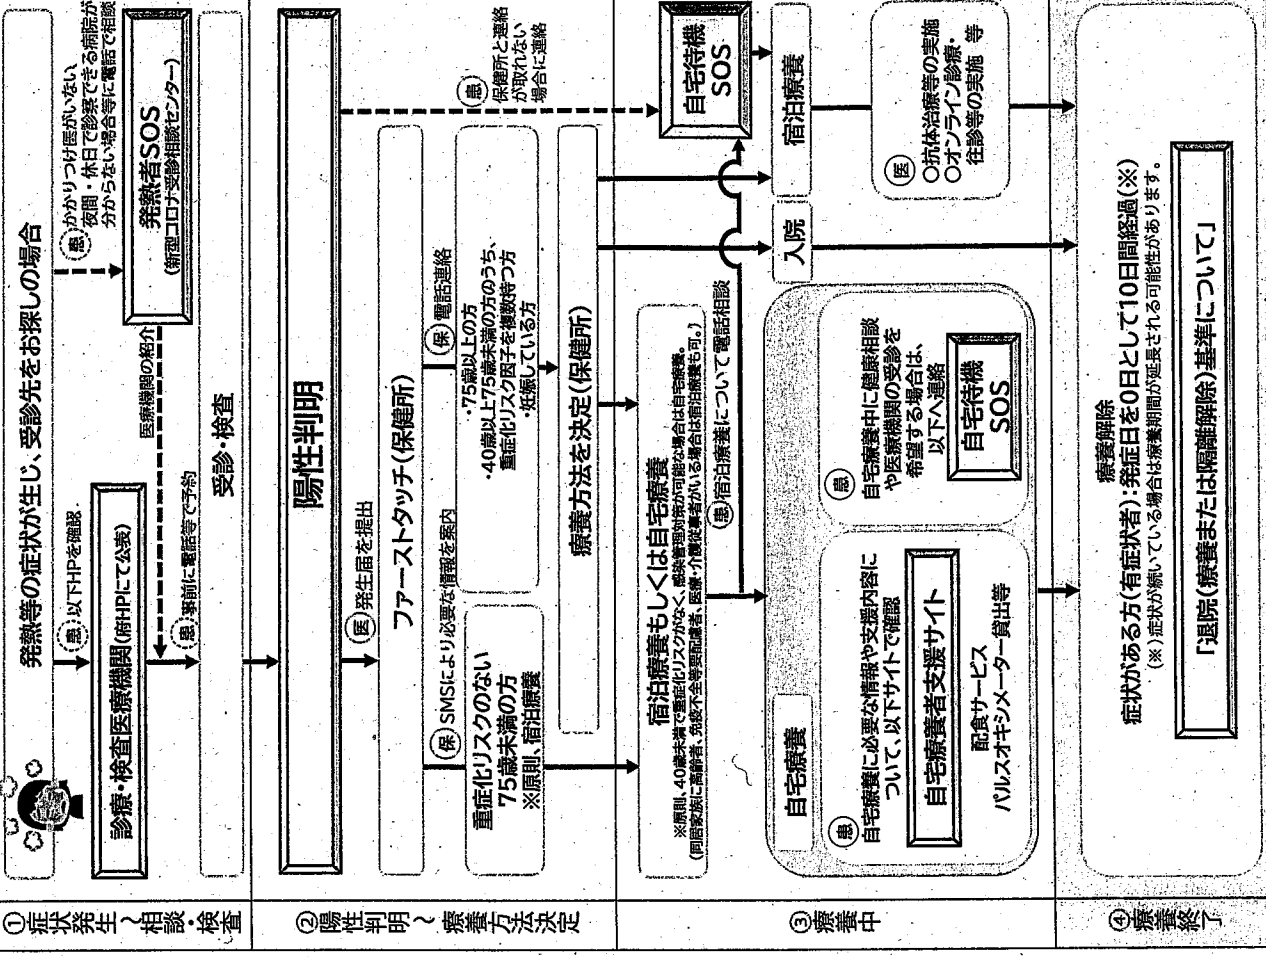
①症状発生～相談・検査

発熱等の症状が生じ、受診先をお探しの場合

(患) 以下HPを確認

診療・検査医療機関（府HPにて公表）

(患) かかりつけ医がいない
夜間・休日で診察できる病院が分からない場合等に電話で相談

発熱者SOS
（新型コロナ受診相談センター）

医療機関の紹介

(患) 事前に電話等で予約

受診・検査

②陽性判明～療養方法決定

陽性判明

(医) 発生届を提出

ファーストタッチ（保健所）

(保) SMSにより必要な情報を案内

重症化リスクのない75歳未満の方
※原則、宿泊療養

(保) 電話連絡
・75歳以上の方
・40歳以上75歳未満の方のうち、重症化リスク因子を複数持つ方
・妊娠している方

(患) 保健所と連絡が取れない場合に連絡

療養方法を決定（保健所）

③療養中

宿泊療養もしくは自宅療養
※原則、40歳未満で重症化リスクがなく、感染管理対策が可能な場合は自宅療養。
（同居家族に高齢者、免疫不全等罹患者、医療・介護従事者がいる場合は宿泊療養も可。）

(患) 宿泊療養について電話相談

自宅療養

(患) 自宅療養に必要な情報や支援内容について、以下サイトで確認

自宅療養者支援サイト

配食サービス
パルスオキシメーター貸出等

(患) 自宅療養中に健康相談や医療機関の受診を希望する場合は、以下へ連絡

自宅待機SOS

入院

宿泊療養

自宅待機SOS

(医) ○抗体治療等の実施
○オンライン診療・往診等の実施 等

④療養終了

療養解除
症状がある方（有症状者）：発症日を0日として10日間経過（※）
（※）症状が続いている場合は療養期間が延長される可能性があります。

「退院（療養または隔離解除）基準について」